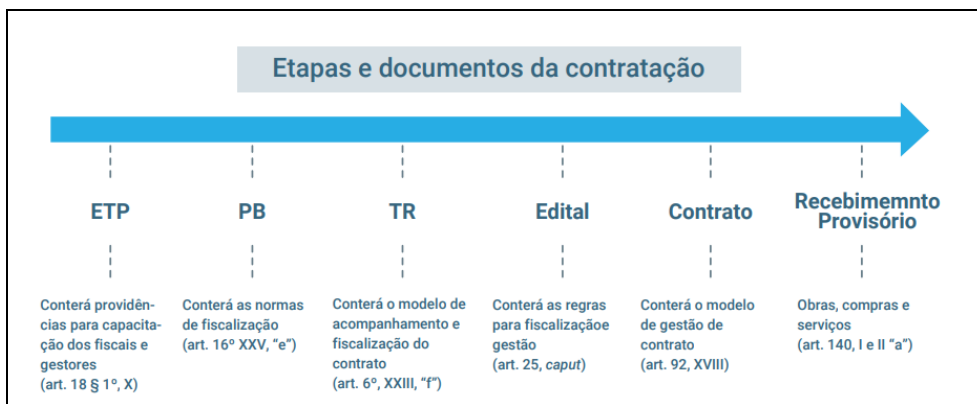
Etapas e documentos da contratação

ETP

Conterá providências para capacitação dos fiscais e gestores (art. 18 § 1º, X)

PB

Conterá as normas de fiscalização (art. 16º XXV, "e")

TR

Conterá o modelo de acompanhamento e fiscalização do contrato (art. 6º, XXIII, "f")

Edital

Conterá as regras para fiscalizaçãoe gestão (art. 25, *caput*)

Contrato

Conterá o modelo de gestão de contrato (art. 92, XVIII)

Recebimemnto Provisório

Obras, compras e serviços (art. 140, I e II "a")